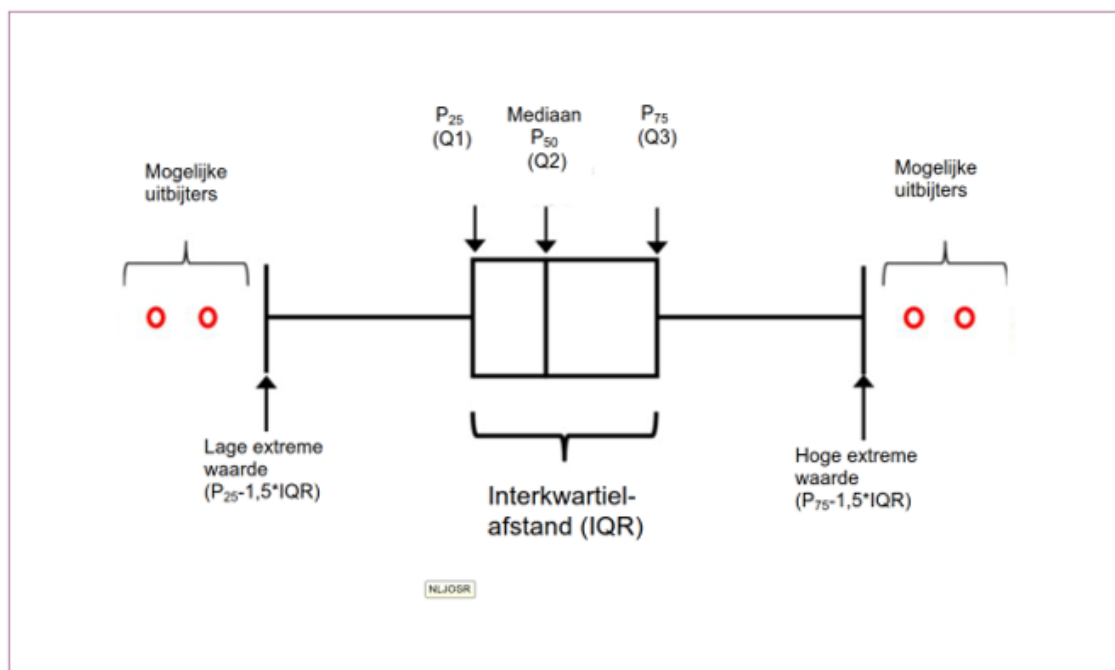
$P_{25}$
(Q1)

Mediaan
$P_{50}$
(Q2)

$P_{75}$
(Q3)

Mogelijke uitbijters

Mogelijke uitbijters

Lage extreme waarde ($P_{25}$-1,5*IQR)

Hoge extreme waarde ($P_{75}$-1,5*IQR)

Interkwartielafstand (IQR)

NLJOSR